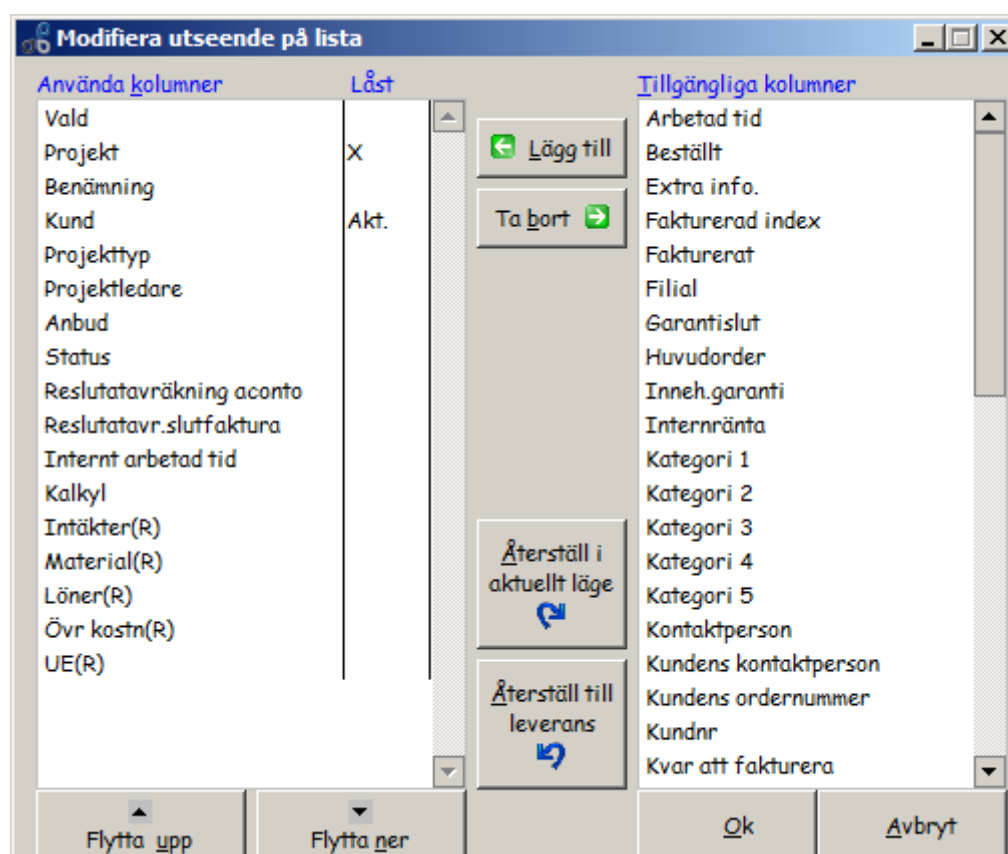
Modifiera utseende på lista

| Använda kolumner | Låst |
|---|---|
| Vald | |
| Projekt | X |
| Benämning | |
| Kund | Akt. |
| Projekttyp | |
| Projektledare | |
| Anbud | |
| Status | |
| Reslutatavräkning aconto | |
| Reslutatavr.slutfaktura | |
| Internt arbetad tid | |
| Kalkyl | |
| Intäkter(R) | |
| Material(R) | |
| Löner(R) | |
| Övr kostn(R) | |
| UE(R) | |

Lägg till

Ta bort

Återställ i aktuellt läge

Återställ till leverans

Tillgängliga kolumner
Arbetad tid
Beställt
Extra info.
Fakturerad index
Fakturerat
Filial
Garantislut
Huvudorder
Inneh.garanti
Internränta
Kategori 1
Kategori 2
Kategori 3
Kategori 4
Kategori 5
Kontaktperson
Kundens kontaktperson
Kundens ordernummer
Kundnr
Kvar att fakturera

Flytta upp

Flytta ner

Ok

Avbryt